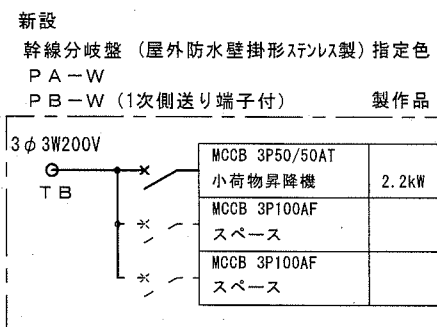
新設
幹線分岐盤（屋外防水壁掛形ｽﾃﾝﾚｽ製）指定色
ＰＡ－Ｗ
ＰＢ－Ｗ（1次側送り端子付）　製作品

3$\phi$ 3W200V
ＴＢ

| MCCB 3P50/50AT 小荷物昇降機 | 2.2kW |
|---|---|
| MCCB 3P100AF スペース | |
| MCCB 3P100AF スペース | |